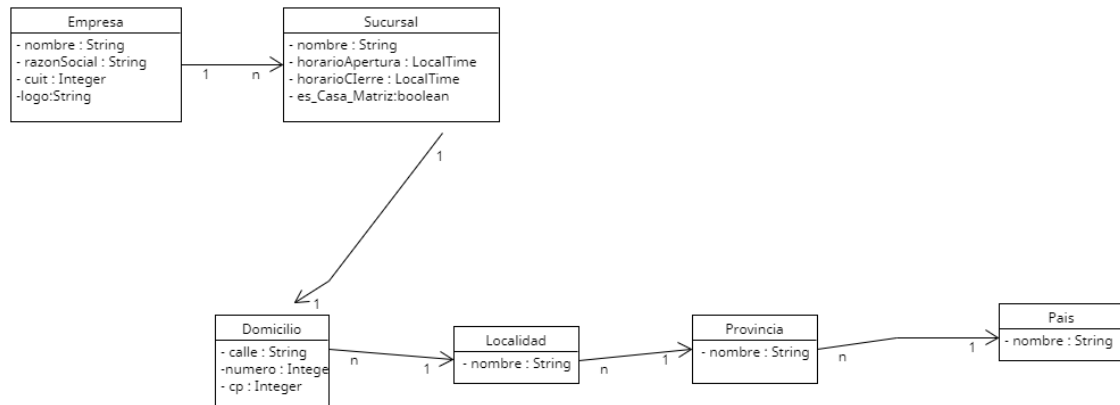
Empresa
- nombre : String
- razonSocial : String
- cuit : Integer
-logo:String

1 n

Sucursal
- nombre : String
- horarioApertura : LocalTime
- horarioCIerre : LocalTime
- es_Casa_Matriz:boolean

1

1

Domicilio
- calle : String
-numero : Intege
- cp : Integer

n 1

Localidad
- nombre : String

n 1

Provincia
- nombre : String

n 1

Pais
- nombre : String